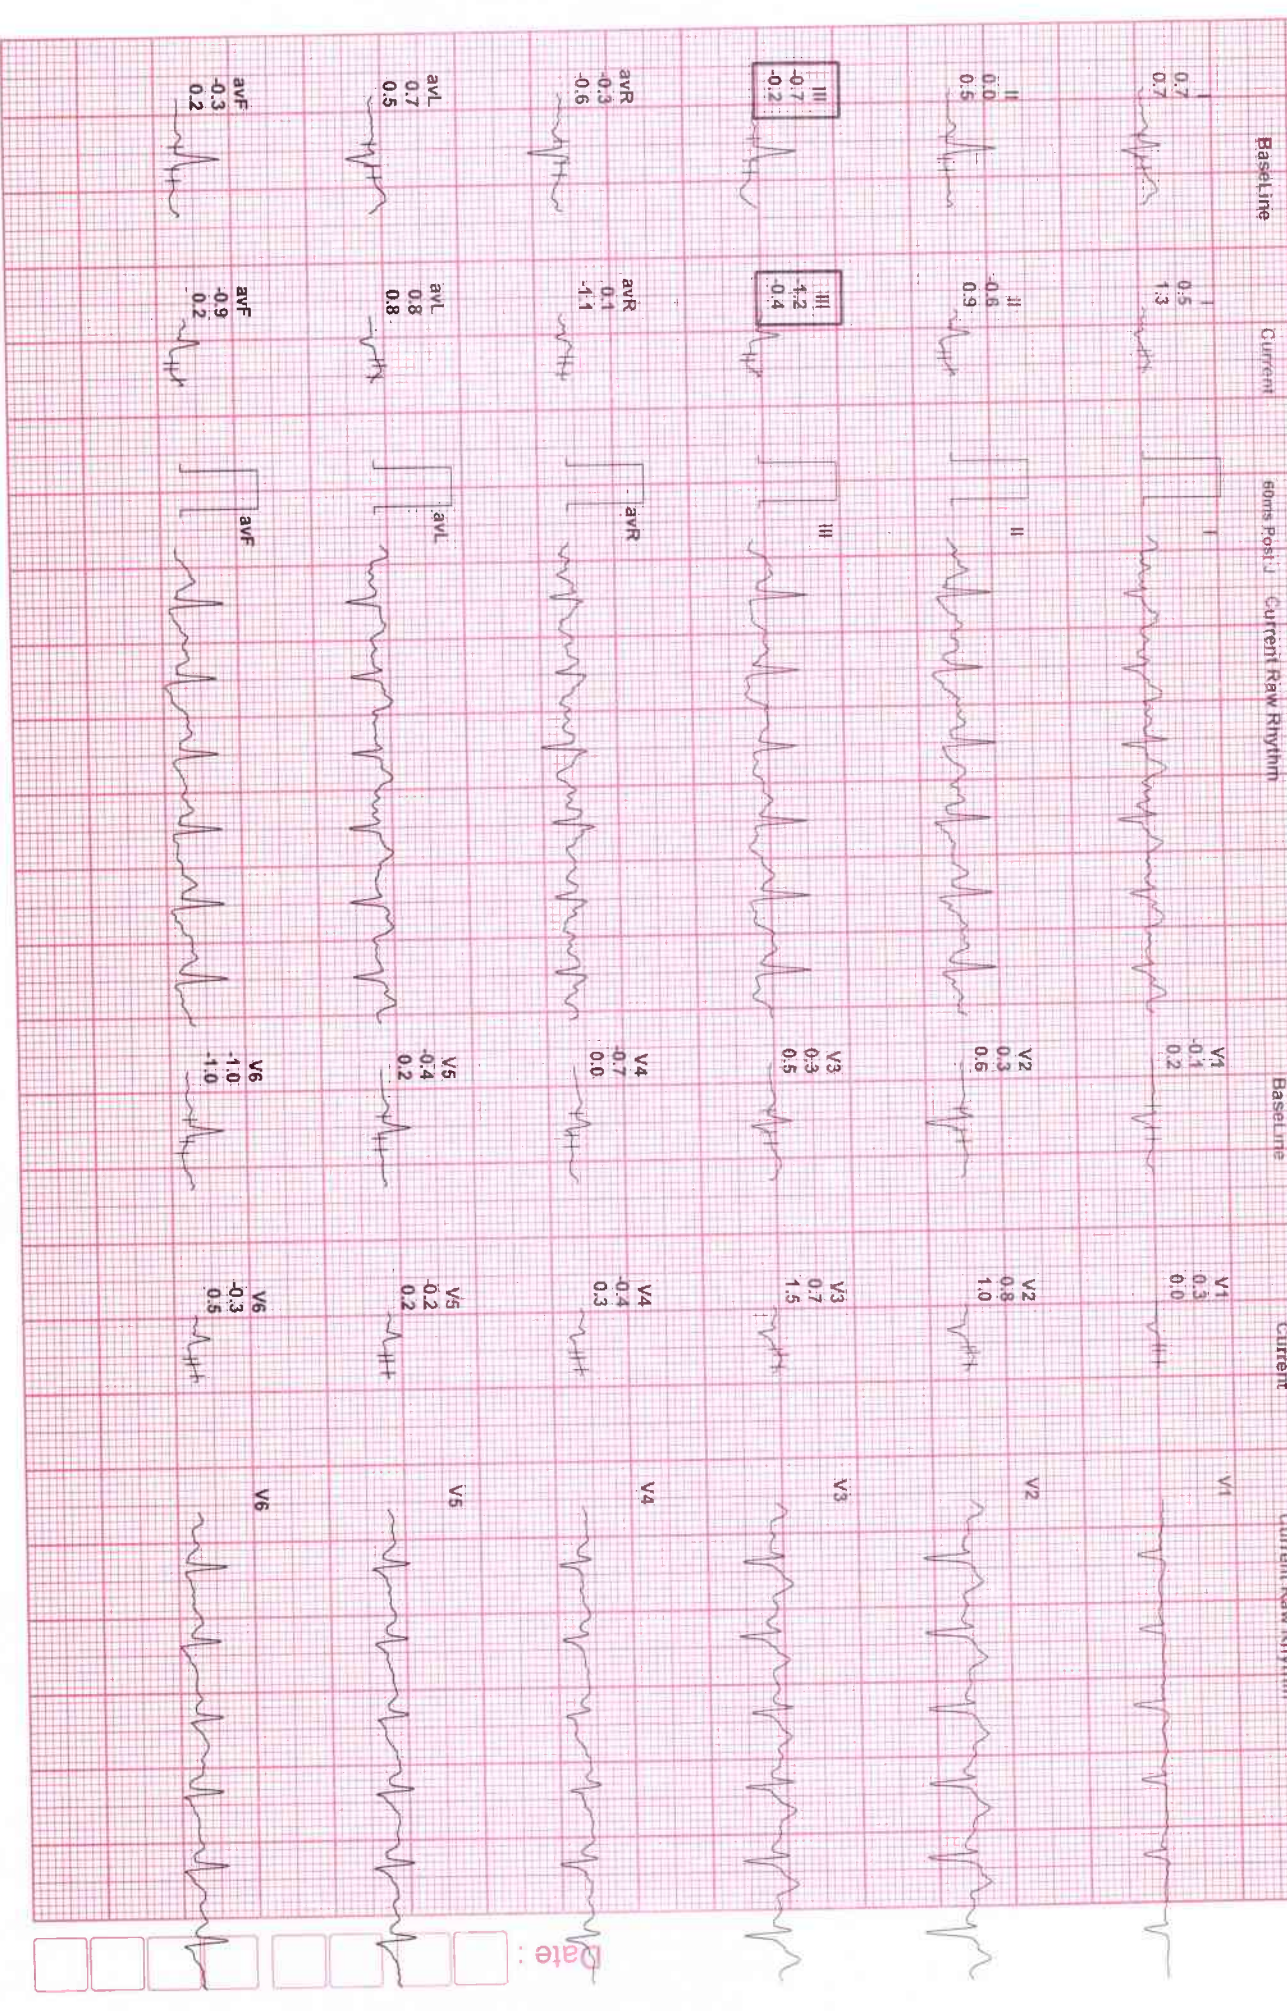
BaseLine

I
0.7
0.7

II
0.0
0.5

III
-0.7
-0.2

avR
-0.3
-0.6

avL
0.7
0.5

avF
-0.3
0.2

Current

I
0.5
1.3

II
-0.6
0.9

III
-1.2
-0.4

avR
0.1
-1.1

avL
0.8
0.8

avF
-0.9
0.2

60ms Post J

Current Raw Rhythm

II

III

avR

avL

avF

BaseLine

V1
-0.1
0.2

V2
0.3
0.6

V3
0.3
0.5

V4
-0.7
0.0

V5
-0.4
0.2

V6
-1.0
-1.0

Current

V1
0.3
0.0

V2
0.8
1.0

V3
0.7
1.5

V4
-0.4
0.3

V5
-0.2
0.2

V6
-0.3
0.5

Current Raw Rhythm

V1

V2

V3

V4

V5

V6

Date :